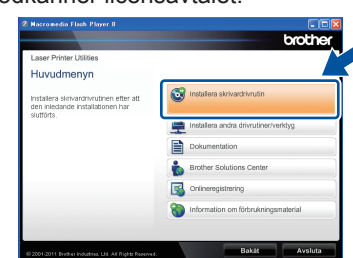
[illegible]okännet licensavtalet.

Macromedia Flash Player 8

brother

Laser Printer Utilities

Huvudmenyn

Installera skrivardrivrutinen efter att den inledande installationen har slutförts.

Installera skrivardrivrutin

Installera andra drivrutiner/verktyg

Dokumentation

Brother Solutions Center

Onlineregistrering

Information om förbrukningsmaterial

© 2001-2011 Brother Industries, Ltd. All Rights Reserved.

Bakåt

Avsluta